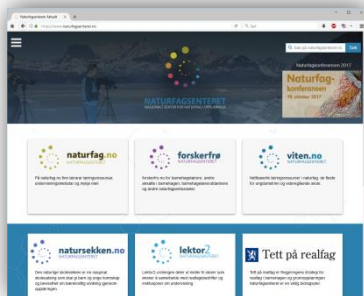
Naturfagsenteret: forside

https://www.naturfagsenteret.no

Søk

NATURFAGSENTERET
NASJONALT SENTER FOR NATURFAG I OPPLÆRINGEN

Naturfagkonferansen 2017

Naturfagkonferansen

naturfag.no
NATURFAGSENTERET

forskerfrø
NATURFAGSENTERET

viten.no
NATURFAGSENTERET

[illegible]

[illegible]

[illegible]

natursekken.no
NATURFAGSENTERET

lektor2
NATURFAGSENTERET

Tett på realfag

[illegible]

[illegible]

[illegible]